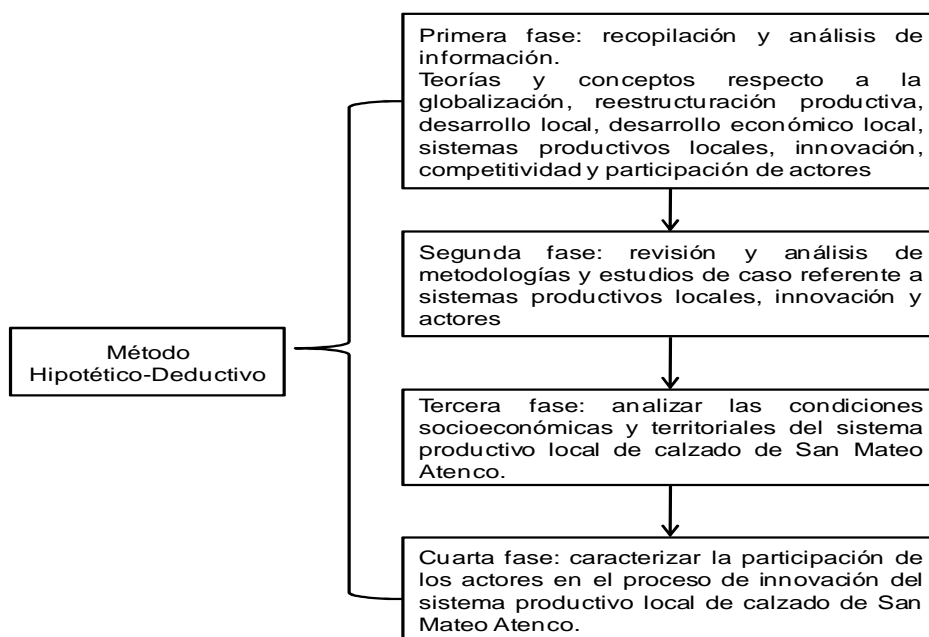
Método Hipotético-Deductivo

Primera fase: recopilación y análisis de información.
Teorías y conceptos respecto a la globalización, reestructuración productiva, desarrollo local, desarrollo económico local, sistemas productivos locales, innovación, competitividad y participación de actores

Segunda fase: revisión y análisis de metodologías y estudios de caso referente a sistemas productivos locales, innovación y actores

Tercera fase: analizar las condiciones socioeconómicas y territoriales del sistema productivo local de calzado de San Mateo Atenco.

Cuarta fase: caracterizar la participación de los actores en el proceso de innovación del sistema productivo local de calzado de San Mateo Atenco.